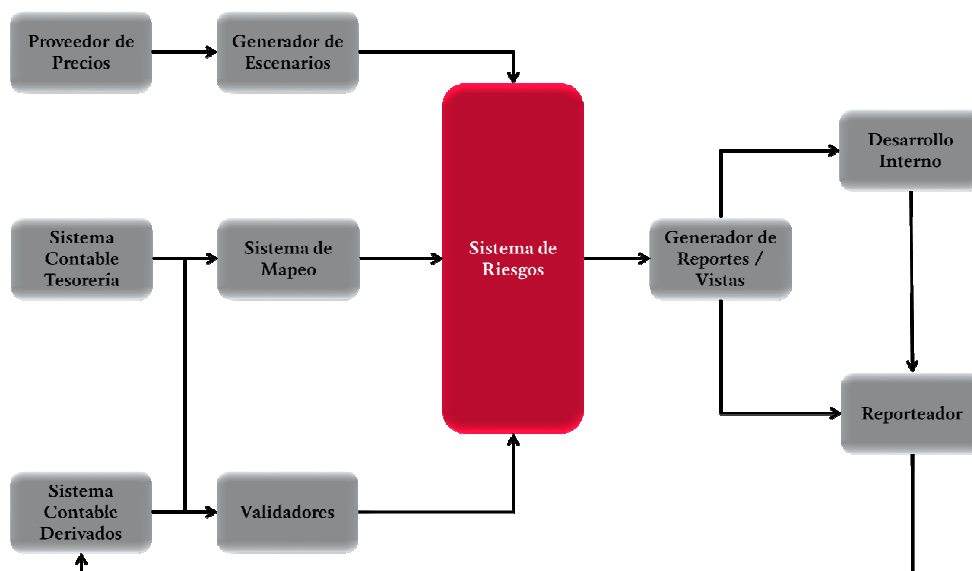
Proveedor de Precios

Generador de Escenarios

Sistema Contable Tesorería

Sistema de Mapeo

Sistema de Riesgos

Generador de Reportes / Vistas

Desarrollo Interno

Reporteador

Sistema Contable Derivados

Validadores